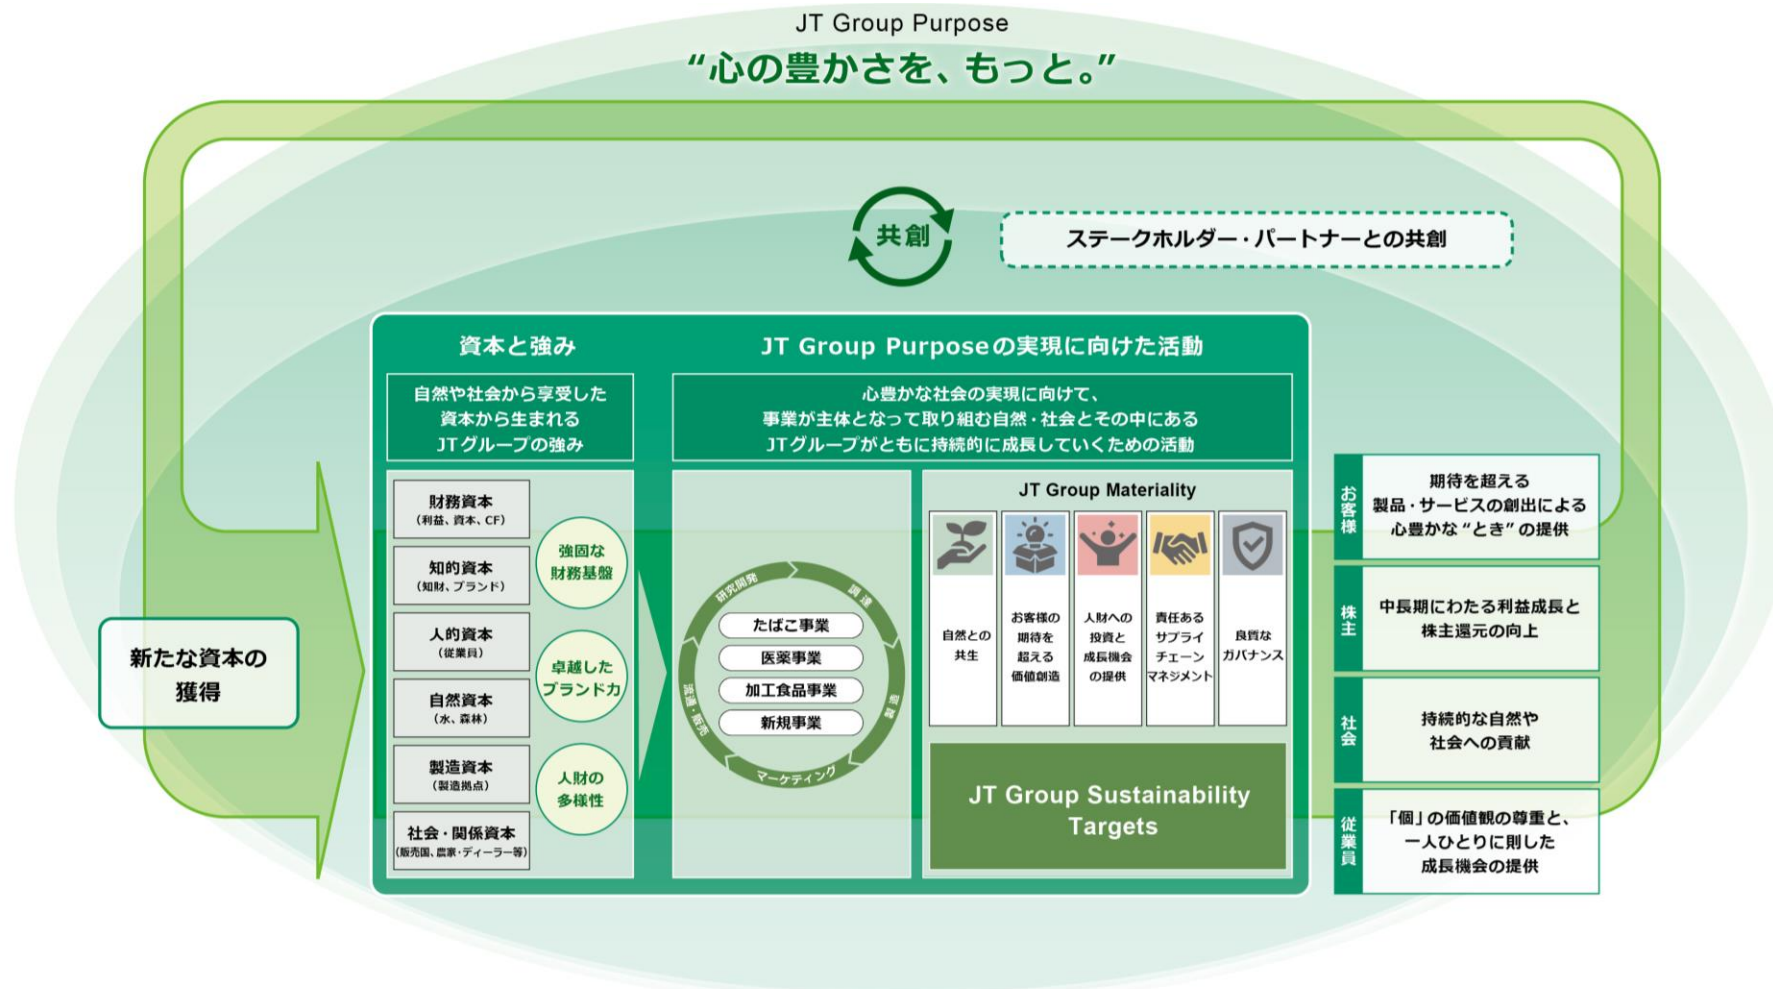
JT Group Purpose
“心の豊かさを、もっと。”

共創

ステークホルダー・パートナーとの共創

資本と強み

JT Group Purposeの実現に向けた活動

自然や社会から享受した資本から生まれるJTグループの強み

心豊かな社会の実現に向けて、事業が主体となって取り組む自然・社会とその中にあるJTグループがともに持続的に成長していくための活動

財務資本
(利益、資本、CF)

知的資本
(知財、ブランド)

人的資本
(従業員)

自然資本
(水、森林)

製造資本
(製造拠点)

社会・関係資本
(販売国、農家・ディーラー等)

強固な財務基盤

卓越したブランド力

人財の多様性

研究開発
調達
製造
マーケティング
流通・販売

たばこ事業
医薬事業
加工食品事業
新規事業

JT Group Materiality

自然との共生

お客様の期待を超える価値創造

人財への投資と成長機会の提供

責任あるサプライチェーンマネジメント

良質なガバナンス

JT Group Sustainability Targets

新たな資本の獲得

お客様
期待を超える製品・サービスの創出による心豊かな“とき”の提供

株主
中長期にわたる利益成長と株主還元の向上

社会
持続的な自然や社会への貢献

従業員
「個」の価値観の尊重と、一人ひとりに則した成長機会の提供